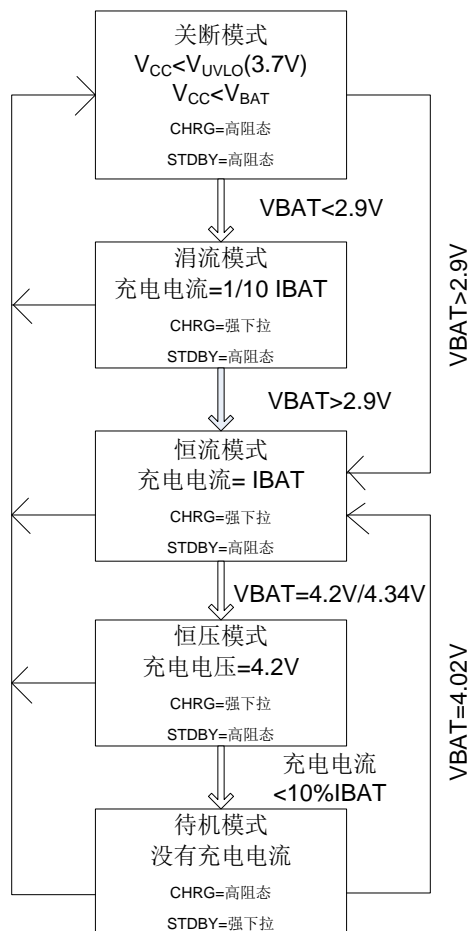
关断模式
$V_{CC}<V_{UVLO}(3.7V)$
$V_{CC}<V_{BAT}$
CHRG=高阻态
STDBY=高阻态

VBAT<2.9V

涓流模式
充电电流=1/10 IBAT
CHRG=强下拉
STDBY=高阻态

VBAT>2.9V

恒流模式
充电电流= IBAT
CHRG=强下拉
STDBY=高阻态

VBAT=4.2V/4.34V

恒压模式
充电电压=4.2V
CHRG=强下拉
STDBY=高阻态

充电电流
<10%IBAT

待机模式
没有充电电流
CHRG=高阻态
STDBY=强下拉

VBAT>2.9V

VBAT=4.02V